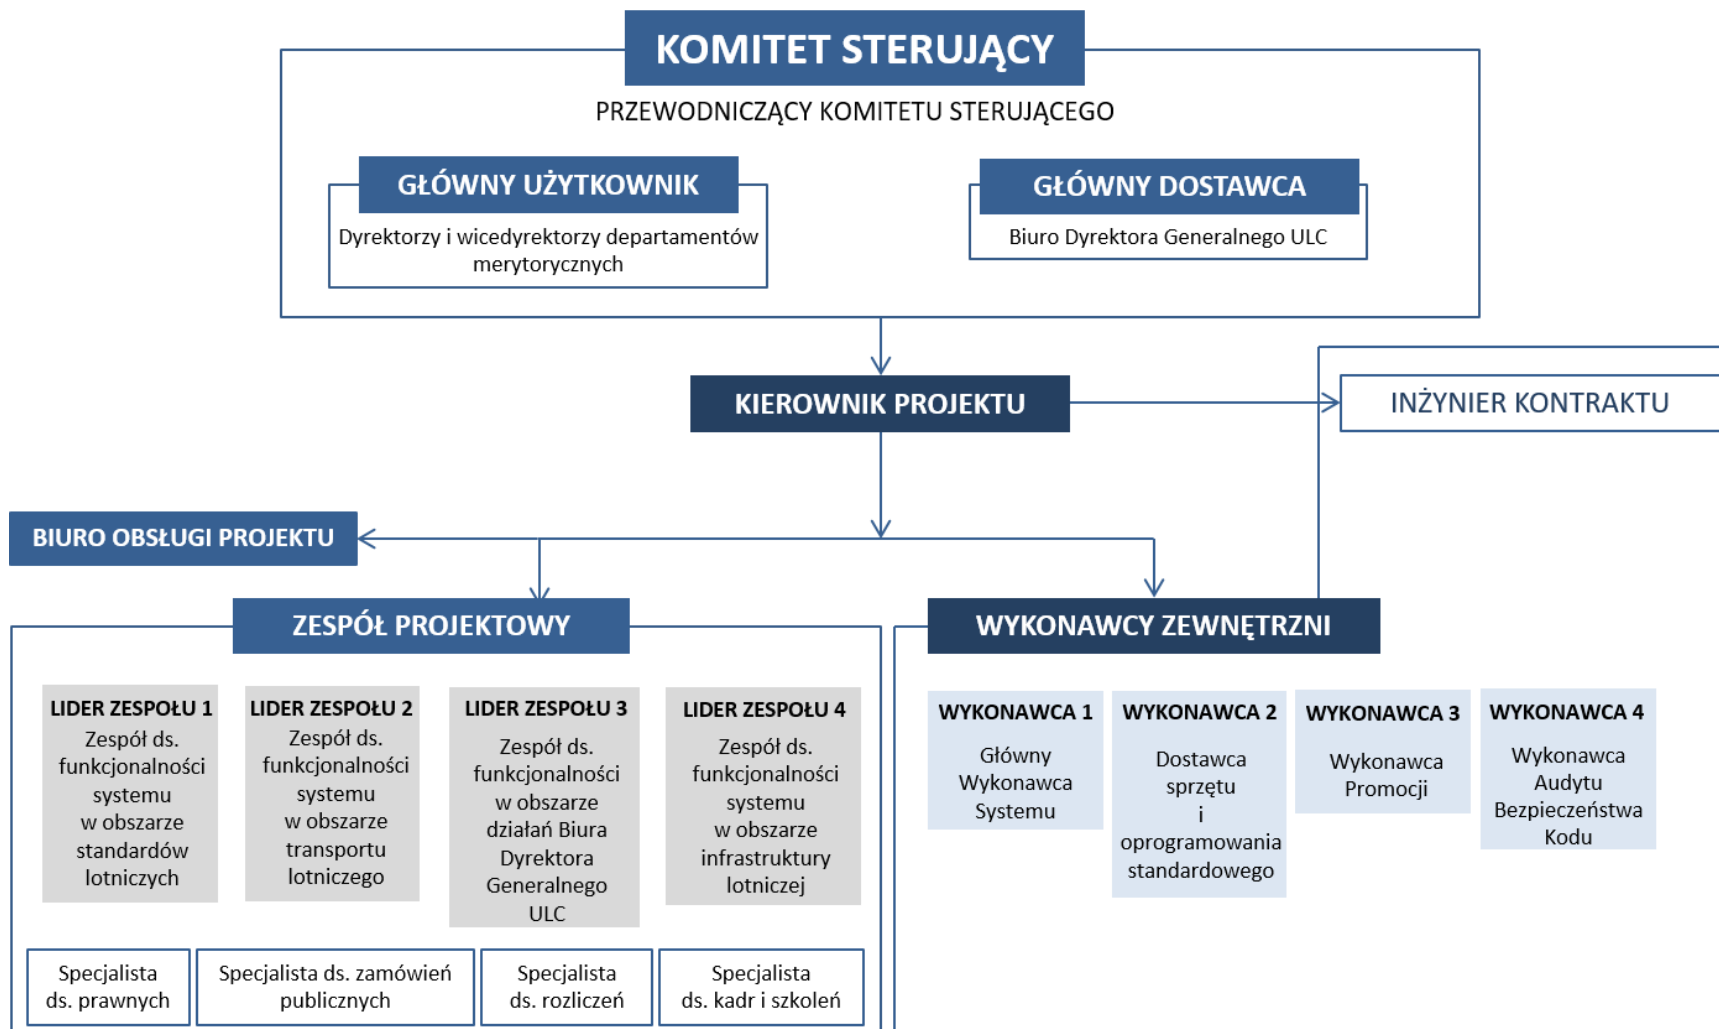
KOMITET STERUJĄCY

PRZEWODNICZĄCY KOMITETU STERUJĄCEGO

GŁÓWNY UŻYTKOWNIK

Dyrektorzy i wicedyrektorzy departamentów merytorycznych

GŁÓWNY DOSTAWCA

Biuro Dyrektora Generalnego ULC

KIEROWNIK PROJEKTU

INŻYNIER KONTRAKTU

BIURO OBSŁUGI PROJEKTU

ZESPÓŁ PROJEKTOWY

WYKONAWCY ZEWNĘTRZNI

LIDER ZESPOŁU 1
Zespół ds. funkcjonalności systemu w obszarze standardów lotniczych

LIDER ZESPOŁU 2
Zespół ds. funkcjonalności systemu w obszarze transportu lotniczego

LIDER ZESPOŁU 3
Zespół ds. funkcjonalności w obszarze działań Biura Dyrektora Generalnego ULC

LIDER ZESPOŁU 4
Zespół ds. funkcjonalności systemu w obszarze infrastruktury lotniczej

WYKONAWCA 1
Główny Wykonawca Systemu

WYKONAWCA 2
Dostawca sprzętu i oprogramowania standardowego

WYKONAWCA 3
Wykonawca Promocji

WYKONAWCA 4
Wykonawca Audytu Bezpieczeństwa Kodu

Specjalista ds. prawnych

Specjalista ds. zamówień publicznych

Specjalista ds. rozliczeń

Specjalista ds. kadr i szkoleń